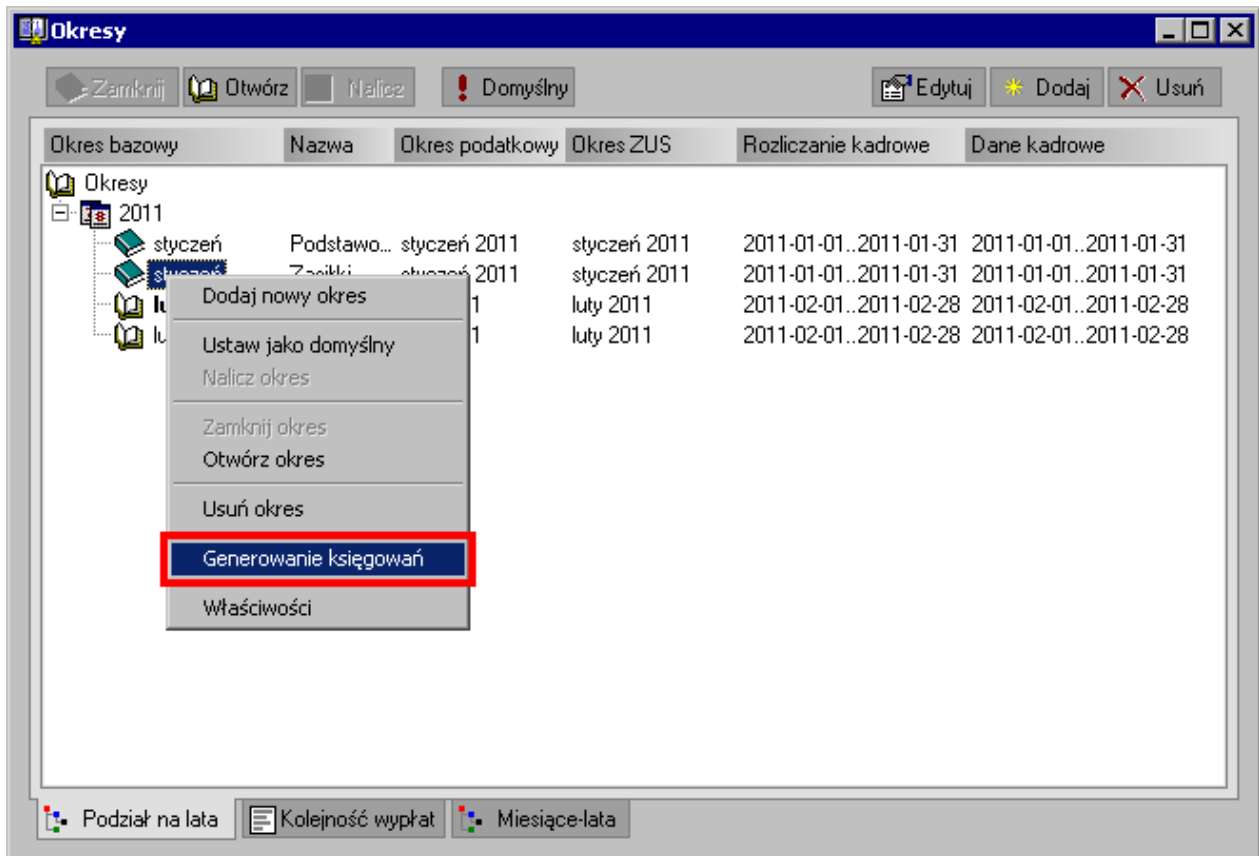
Okresy

Zamknij Otwórz Nalicz Domyślny Edytuj Dodaj Usuń

| Okres bazowy | Nazwa | Okres podatkowy | Okres ZUS | Rozliczanie kadrowe | Dane kadrowe |
|---|---|---|---|---|---|
| Okresy | | | | | |
| 2011 | | | | | |
| styczeń | Podstawo... | styczeń 2011 | styczeń 2011 | 2011-01-01..2011-01-31 | 2011-01-01..2011-01-31 |
| styczeń | Zasiłki | styczeń 2011 | styczeń 2011 | 2011-01-01..2011-01-31 | 2011-01-01..2011-01-31 |
| lu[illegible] | | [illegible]1 | luty 2011 | 2011-02-01..2011-02-28 | 2011-02-01..2011-02-28 |
| lu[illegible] | | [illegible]1 | luty 2011 | 2011-02-01..2011-02-28 | 2011-02-01..2011-02-28 |

Dodaj nowy okres
Ustaw jako domyślny
Nalicz okres
Zamknij okres
Otwórz okres
Usuń okres
Generowanie księgowań
Właściwości

Podział na lata Kolejność wypłat Miesiące-lata